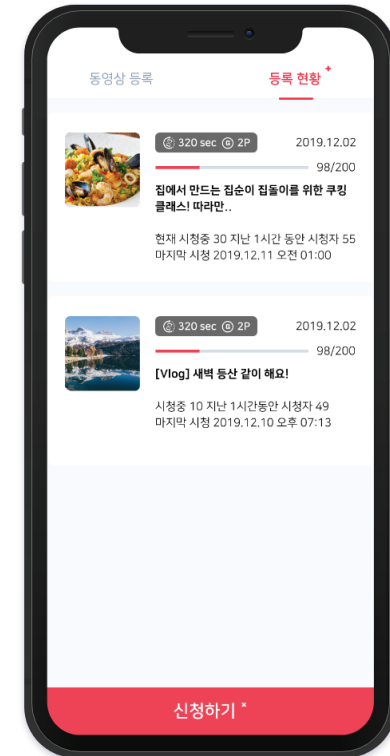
동영상 등록

등록 현황 +

320 sec 2P

2019.12.02

98/200

집에서 만드는 집순이 집돌이를 위한 쿠킹 클래스! 따라만..

현재 시청중 30 지난 1시간 동안 시청자 55
마지막 시청 2019.12.11 오전 01:00

320 sec 2P

2019.12.02

98/200

[Vlog] 새벽 등산 같이 해요!

시청중 10 지난 1시간동안 시청자 49
마지막 시청 2019.12.10 오후 07:13

신청하기 *